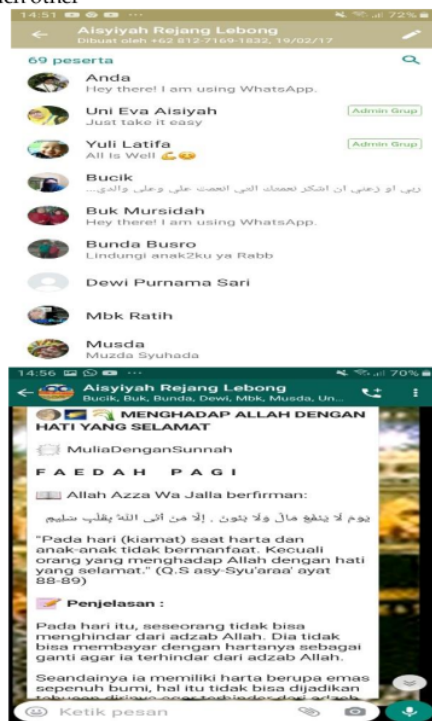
ach other

14:51

72%

Aisyiyah Rejang Lebong
Dibuat oleh +62 812-7169-1832, 19/02/17

69 peserta

Anda
Hey there! I am using WhatsApp.

Uni Eva Aisiyah
Just take it easy
Admin Grup

Yuli Latifa
All Is Well
Admin Grup

Bucik
ربى او زعنى ان اشكر نعمتك التى انعمت على وعلى والدى...

Buk Mursidah
Hey there! I am using WhatsApp.

Bunda Busro
Lindungi anak2ku ya Rabb

Dewi Purnama Sari

Mbk Ratih

Musda
Muzda Syuhada

14:56

70%

Aisyiyah Rejang Lebong
Bucik, Buk, Bunda, Dewi, Mbk, Musda, Un...

MENGHADAP ALLAH DENGAN HATI YANG SELAMAT

MuliaDenganSunnah

F A E D A H P A G I

Allah Azza Wa Jalla berfirman:

يوم لا ينفع مال ولا بنون . إلا من أتى الله بقلب سليم

"Pada hari (kiamat) saat harta dan anak-anak tidak bermanfaat. Kecuali orang yang menghadap Allah dengan hati yang selamat." (Q.S asy-Syu'araa' ayat 88-89)

Penjelasan :

Pada hari itu, seseorang tidak bisa menghindar dari adzab Allah. Dia tidak bisa membayar dengan hartanya sebagai ganti agar ia terhindar dari adzab Allah.

Seandainya ia memiliki harta berupa emas sepenuh bumi, hal itu tidak bisa dijadikan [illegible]

Ketik pesan